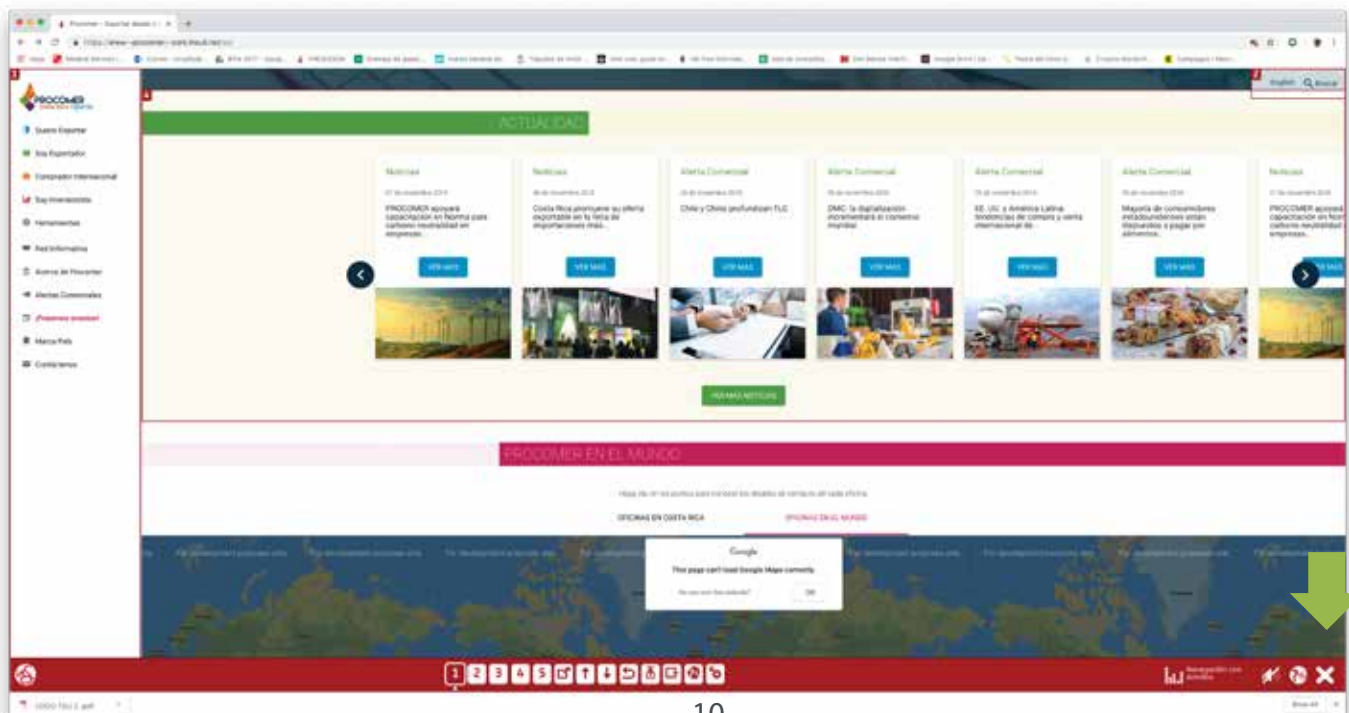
PROCOMER

Quiero Exportar
Soy Exportador
Comprador Internacional
Soy Inversionista
Herramientas
Red Informativa
Acerca de Procomer
Alertas Comerciales
¡Procomer presente!
Marca País
Contáctenos

English Buscar

ACTUALIDAD

Noticias
PROCOMER apoyará capacitación en Norma para carbono neutralidad en empresas...
VER MÁS

Noticias
Costa Rica promueve su oferta exportable en la feria de importaciones más...
VER MÁS

Alerta Comercial
Chile y China profundizan TLC
VER MÁS

Alerta Comercial
OMC: la digitalización incrementará el comercio mundial
VER MÁS

Alerta Comercial
EE. UU. y América Latina: tendencias de compra y venta internacional de...
VER MÁS

Alerta Comercial
Mayoría de consumidores estadounidenses están dispuestos a pagar por alimentos...
VER MÁS

Noticias
PROCOMER apoyará capacitación en Norma para carbono neutralidad en empresas...
VER MÁS

VER MÁS NOTICIAS

PROCOMER EN EL MUNDO

OFICINAS EN COSTA RICA
OFICINAS EN EL MUNDO

Google
This page can't load Google Maps correctly.
OK

1 2 3 4 5

10